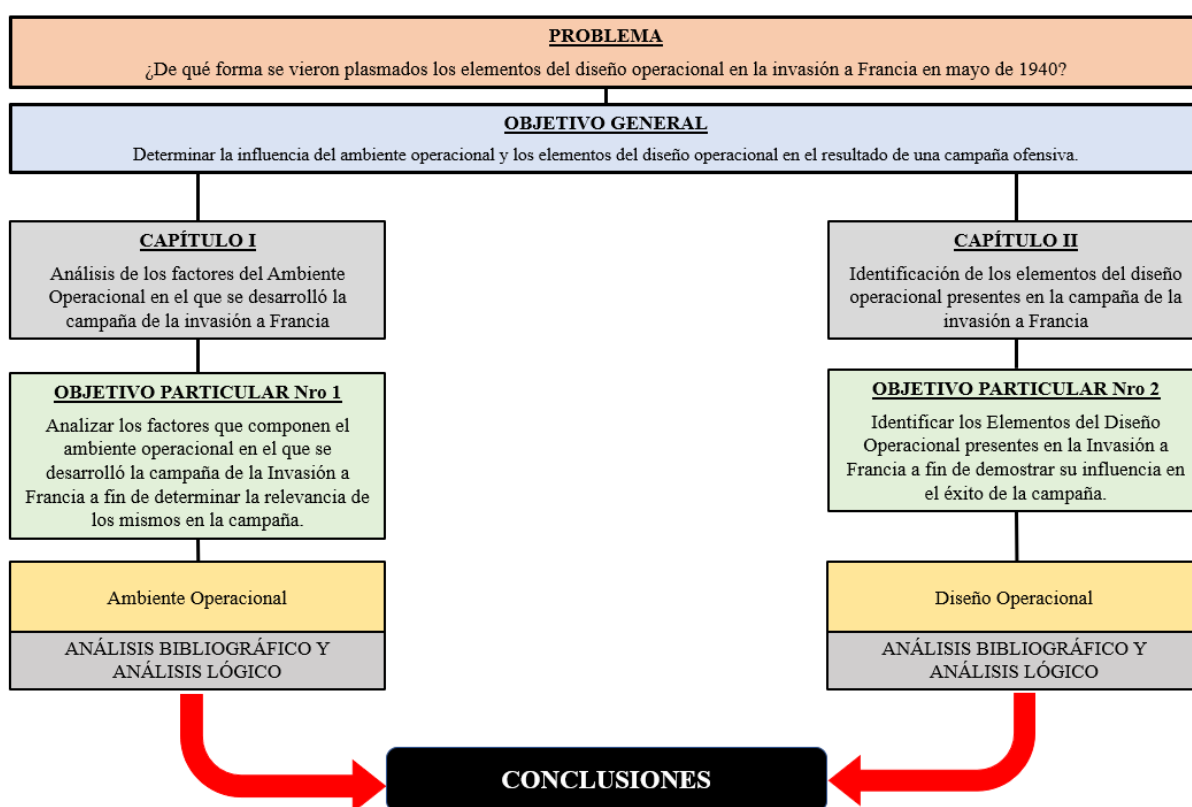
PROBLEMA

¿De qué forma se vieron plasmados los elementos del diseño operacional en la invasión a Francia en mayo de 1940?

OBJETIVO GENERAL

Determinar la influencia del ambiente operacional y los elementos del diseño operacional en el resultado de una campaña ofensiva.

CAPÍTULO I

Análisis de los factores del Ambiente Operacional en el que se desarrolló la campaña de la invasión a Francia

OBJETIVO PARTICULAR Nro 1

Analizar los factores que componen el ambiente operacional en el que se desarrolló la campaña de la Invasión a Francia a fin de determinar la relevancia de los mismos en la campaña.

Ambiente Operacional

ANÁLISIS BIBLIOGRÁFICO Y ANÁLISIS LÓGICO

CAPÍTULO II

Identificación de los elementos del diseño operacional presentes en la campaña de la invasión a Francia

OBJETIVO PARTICULAR Nro 2

Identificar los Elementos del Diseño Operacional presentes en la Invasión a Francia a fin de demostrar su influencia en el éxito de la campaña.

Diseño Operacional

ANÁLISIS BIBLIOGRÁFICO Y ANÁLISIS LÓGICO

CONCLUSIONES